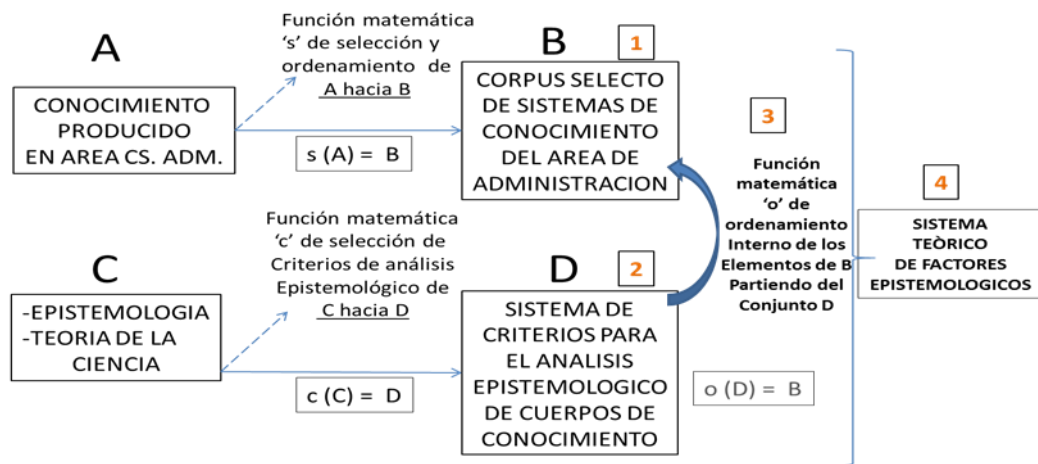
A

CONOCIMIENTO PRODUCIDO EN AREA CS. ADM.

Función matemática 's' de selección y ordenamiento de A hacia B

s (A) = B

B

1

CORPUS SELECTO DE SISTEMAS DE CONOCIMIENTO DEL AREA DE ADMINISTRACION

3

Función matemática 'o' de ordenamiento Interno de los Elementos de B Partiendo del Conjunto D

4

SISTEMA TEÒRICO DE FACTORES EPISTEMOLOGICOS

C

-EPISTEMOLOGIA
-TEORIA DE LA CIENCIA

Función matemática 'c' de selección de Criterios de análisis Epistemológico de C hacia D

c (C) = D

D

2

SISTEMA DE CRITERIOS PARA EL ANALISIS EPISTEMOLOGICO DE CUERPOS DE CONOCIMIENTO

o (D) = B